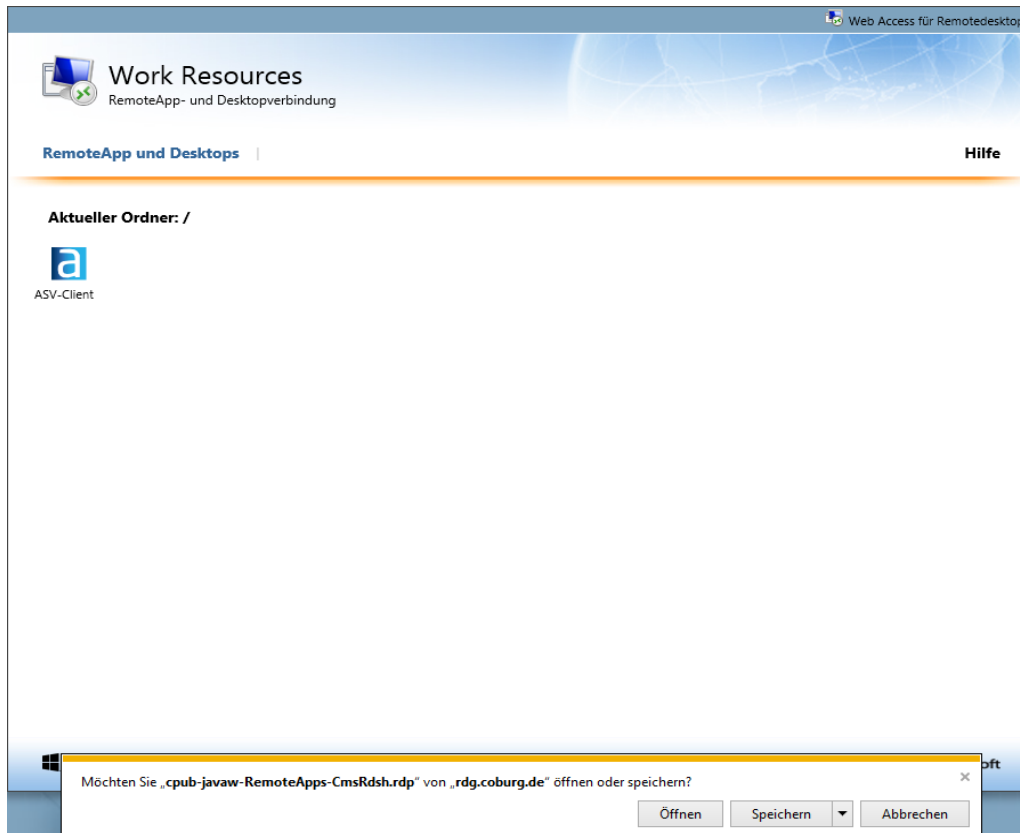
Web Access für Remotedesktop

Work Resources
RemoteApp- und Desktopverbindung

RemoteApp und Desktops |

Hilfe

Aktueller Ordner: /

ASV-Client

oft

Möchten Sie „cpub-javaw-RemoteApps-CmsRdsh.rdp“ von „rdg.coburg.de“ öffnen oder speichern?

×

Öffnen

Speichern

Abbrechen